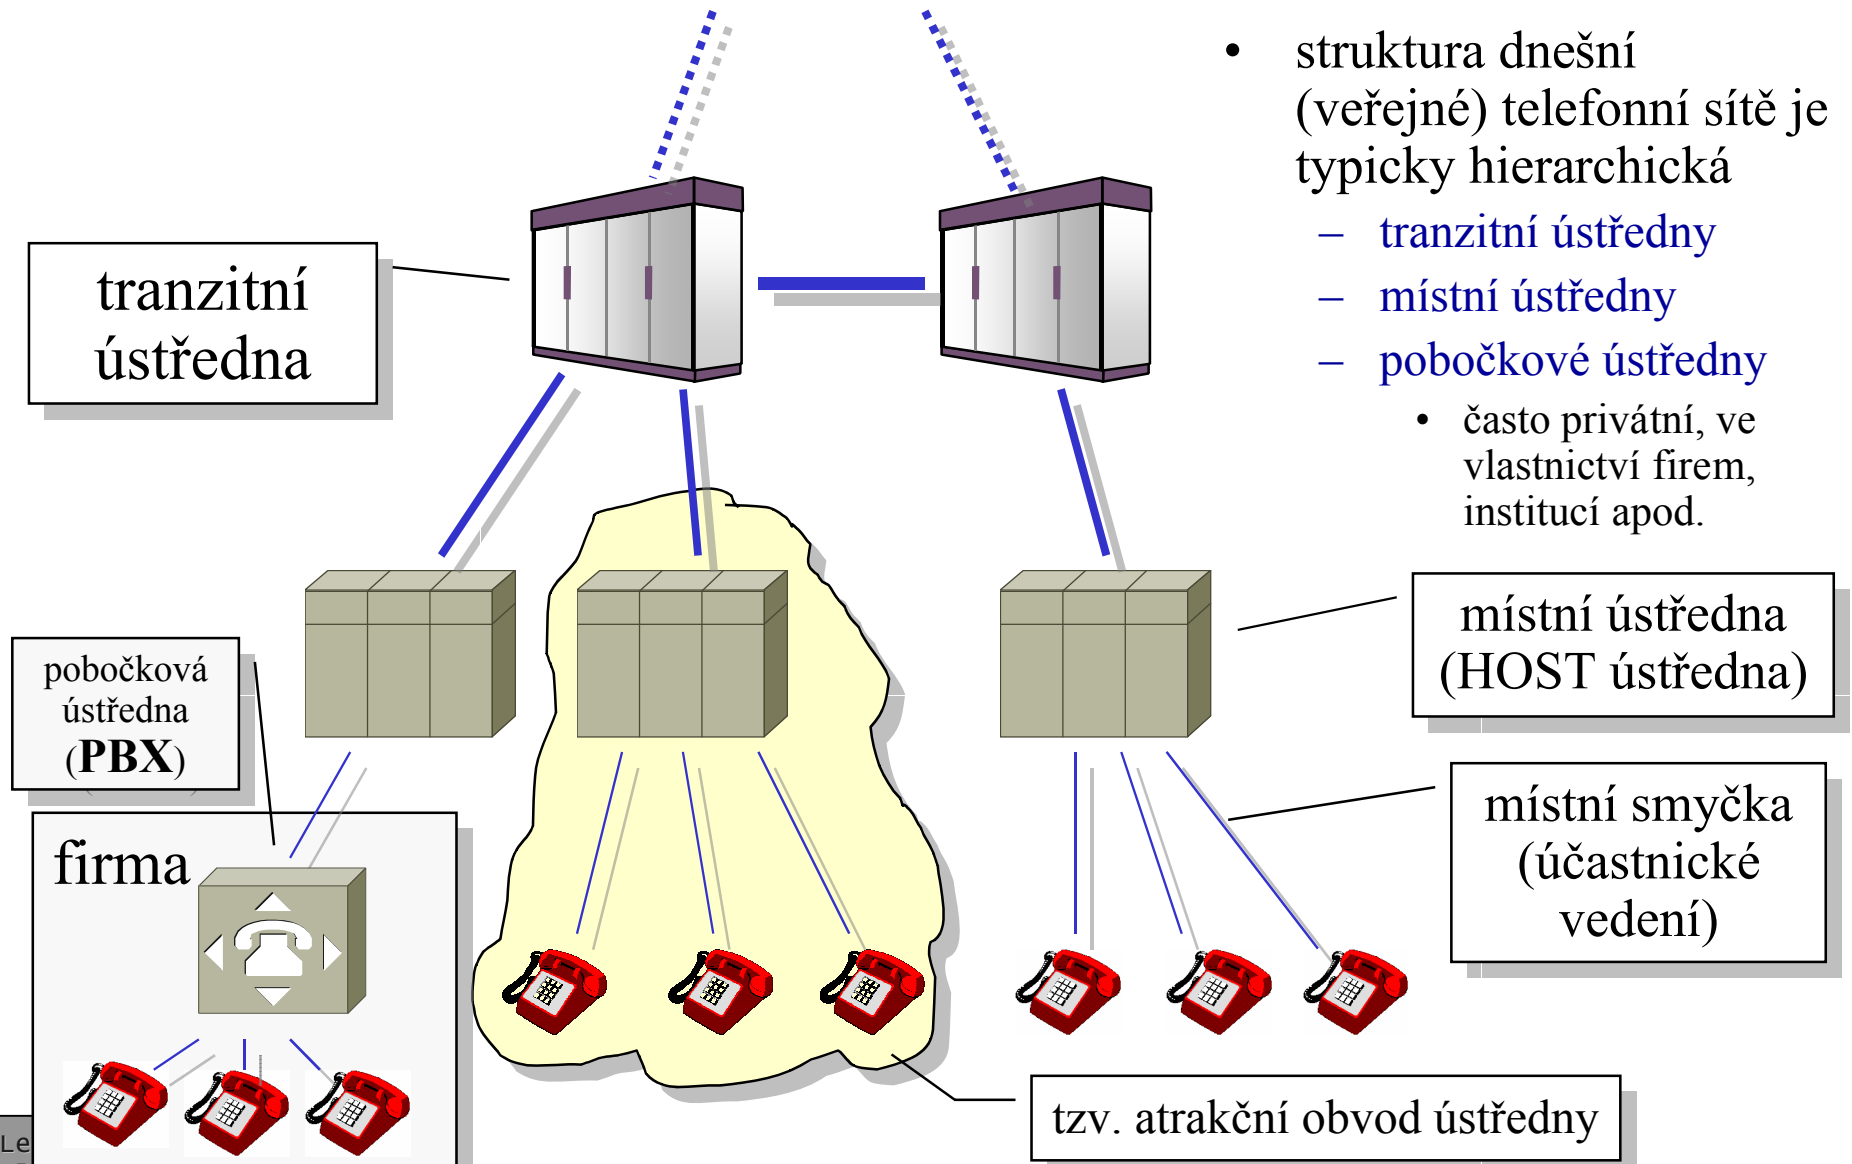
• struktura dnešní (veřejné) telefonní sítě je typicky hierarchická

– tranzitní ústředny

– místní ústředny

– pobočkové ústředny

• často privátní, ve vlastnictví firem, institucí apod.

tranzitní ústředna

pobočková ústředna (**PBX**)

firma

místní ústředna (HOST ústředna)

místní smyčka (účastnické vedení)

tzv. atrakční obvod ústředny

Le